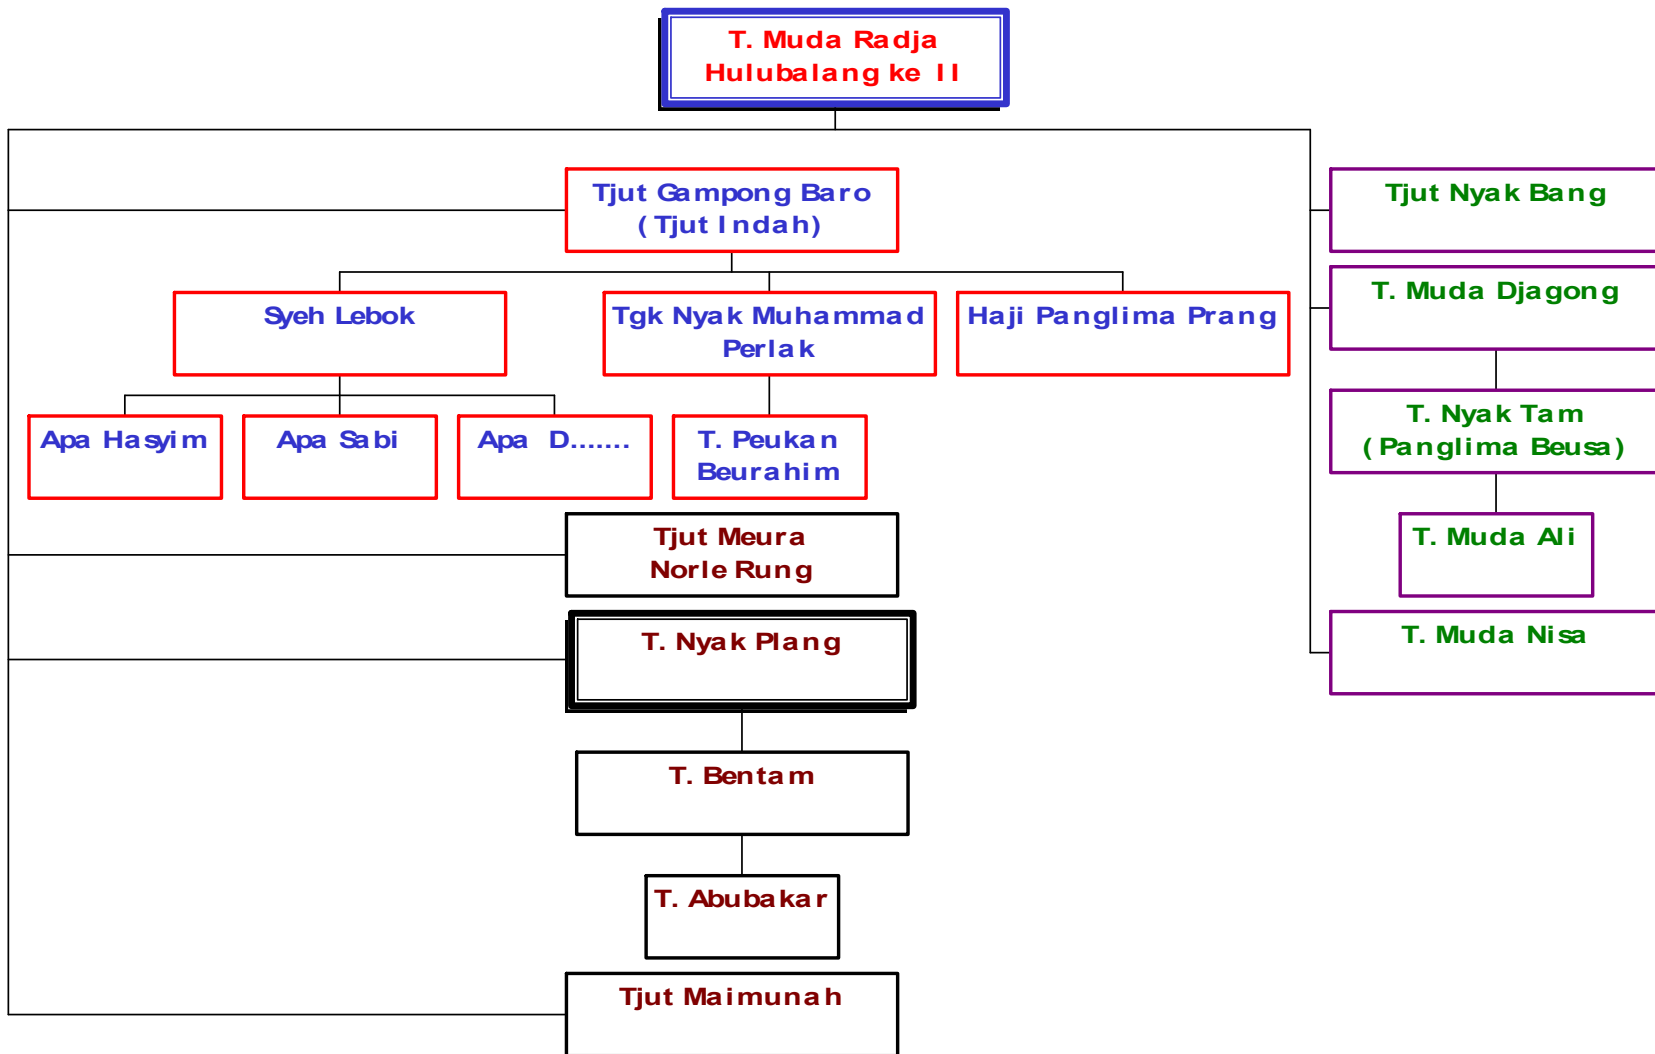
T. Muda Radja
Hulubalang ke II

Tjut Gampong Baro
(Tjut Indah)

Syeh Lebok

Tgk Nyak Muhammad Perlak

Haji Panglima Prang

Apa Hasyim

Apa Sabi

Apa D.......

T. Peukan Beurahim

Tjut Meura Norle Rung

T. Nyak Plang

T. Bentam

T. Abubakar

Tjut Maimunah

Tjut Nyak Bang

T. Muda Djagong

T. Nyak Tam
(Panglima Beusa)

T. Muda Ali

T. Muda Nisa